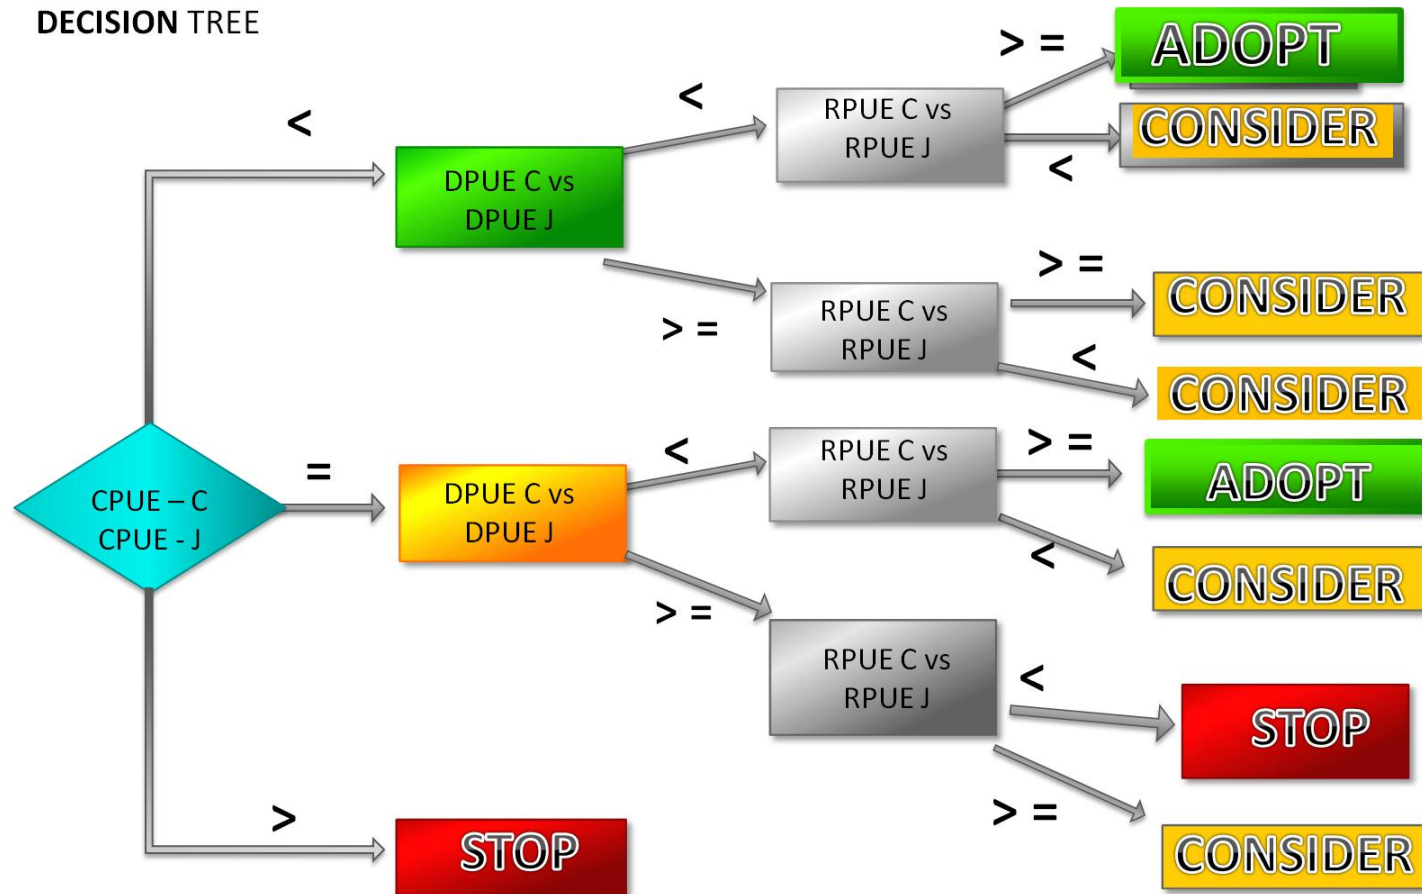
DECISION TREE

CPUE – C
CPUE - J

<

DPUE C vs
DPUE J

<

RPUE C vs
RPUE J

> =

ADOPT

<

CONSIDER

> =

RPUE C vs
RPUE J

> =

CONSIDER

<

CONSIDER

=

DPUE C vs
DPUE J

<

RPUE C vs
RPUE J

> =

ADOPT

<

CONSIDER

> =

RPUE C vs
RPUE J

<

STOP

> =

CONSIDER

>

STOP